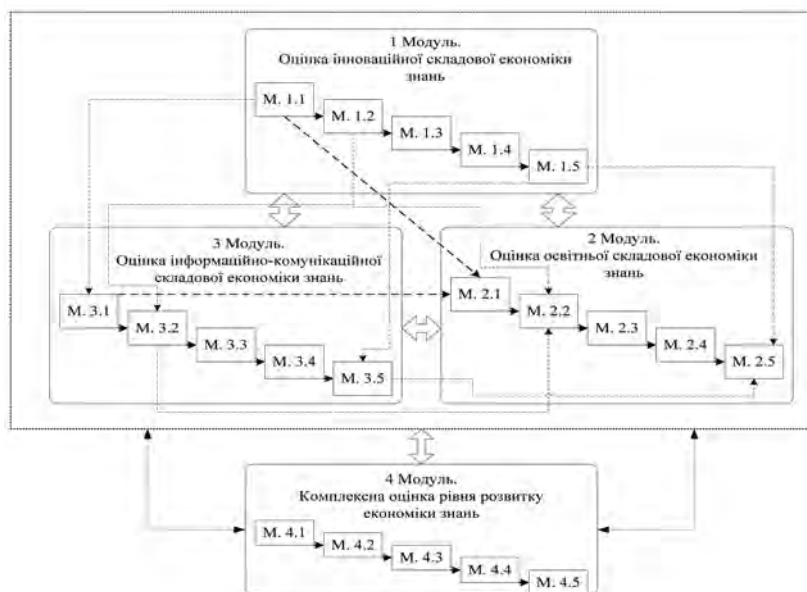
1 Модуль.
Оцінка інноваційної складової економіки знань

М. 1.1
М. 1.2
М. 1.3
М. 1.4
М. 1.5

3 Модуль.
Оцінка інформаційно-комунікаційної складової економіки знань

М. 3.1
М. 3.2
М. 3.3
М. 3.4
М. 3.5

2 Модуль.
Оцінка освітньої складової економіки знань

М. 2.1
М. 2.2
М. 2.3
М. 2.4
М. 2.5

4 Модуль.
Комплексна оцінка рівня розвитку економіки знань

М. 4.1
М. 4.2
М. 4.3
М. 4.4
М. 4.5